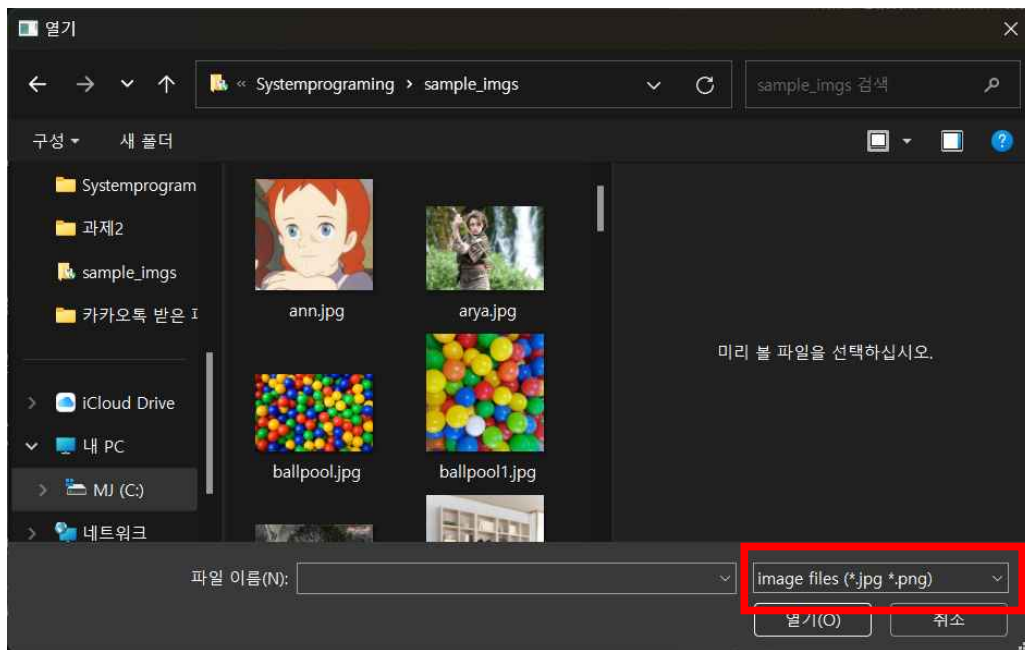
열기

« Systemprograming › sample_imgs

sample_imgs 검색

구성 ▾ 새 폴더

Systemprogram
과제2
sample_imgs
카카오톡 받은 I

iCloud Drive
내 PC
MJ (C:)
네트워크

ann.jpg
arya.jpg
ballpool.jpg
ballpool1.jpg

미리 볼 파일을 선택하십시오.

파일 이름(N):
image files (*.jpg *.png)
열기(O)
취소